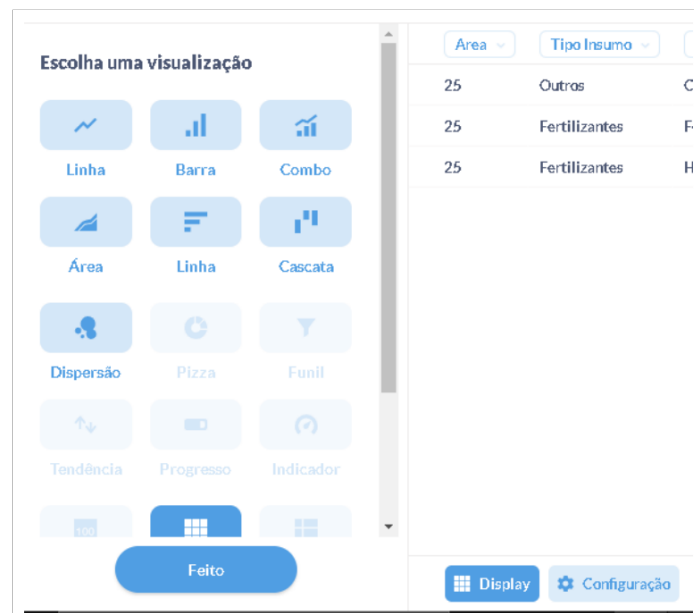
Escolha uma visualização

Linha
Barra
Combo
Área
Linha
Cascata
Dispersão
Pizza
Funil
Tendência
Progresso
Indicador

Feito

| Area | Tipo Insumo | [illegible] |
|---|---|---|
| 25 | Outros | C |
| 25 | Fertilizantes | F |
| 25 | Fertilizantes | H |

Display
Configuração